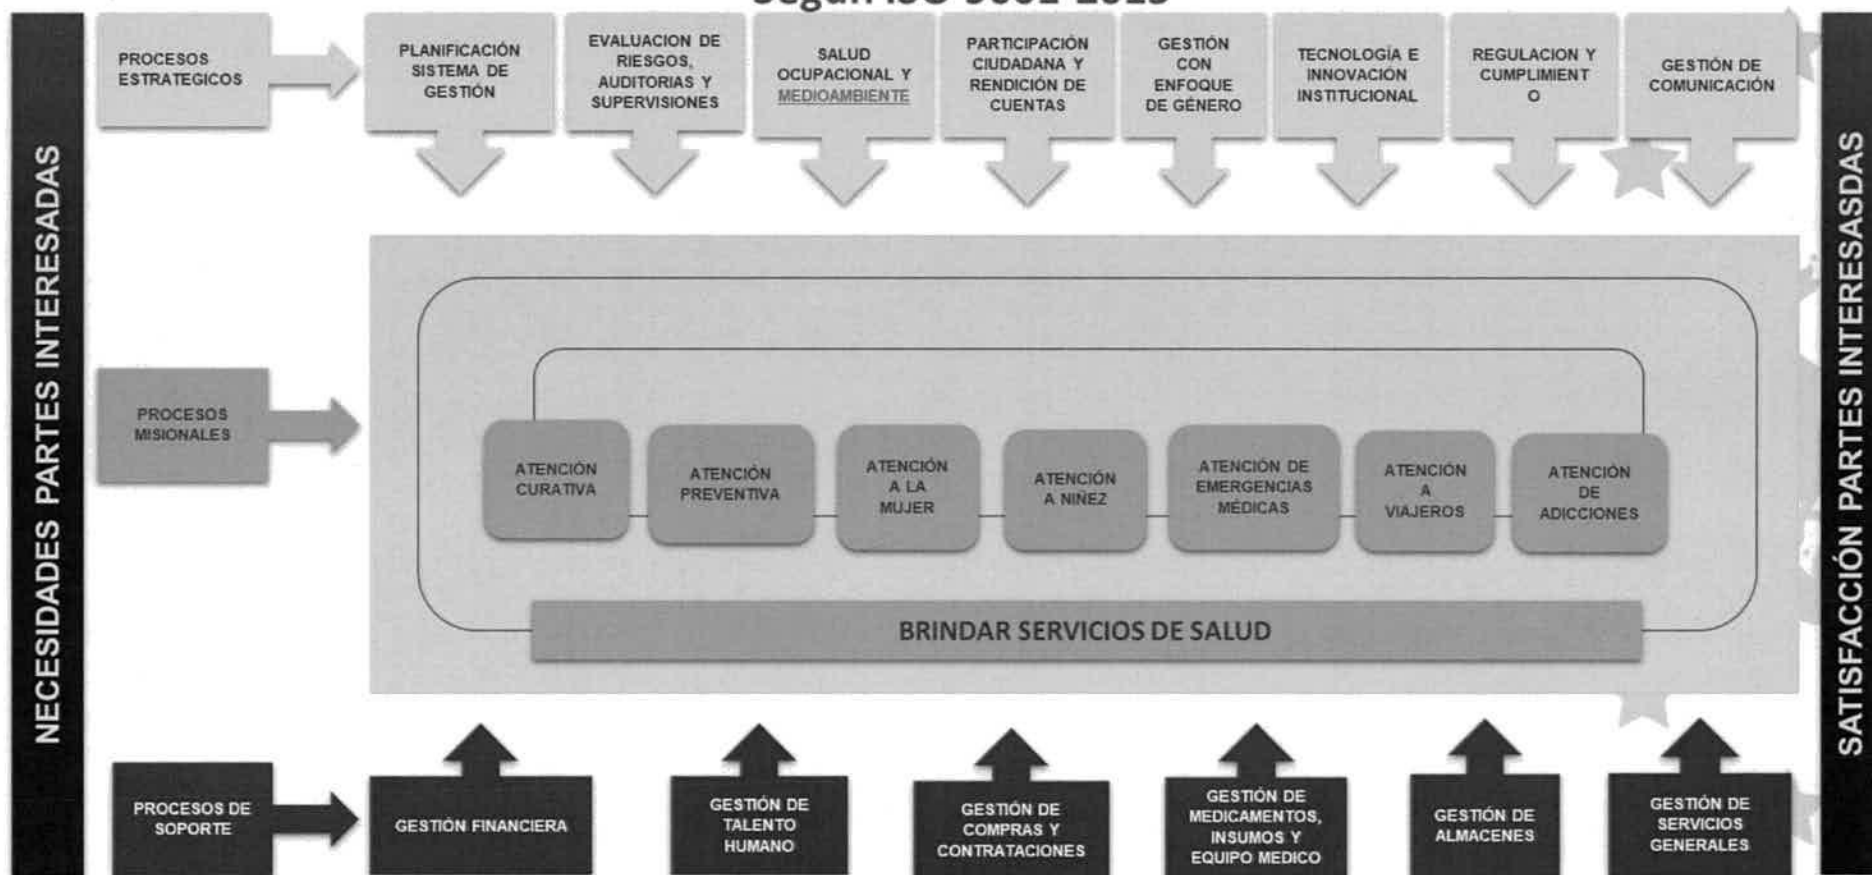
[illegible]

NECESIDADES PARTES INTERESADAS

PROCESOS ESTRATEGICOS

PLANIFICACIÓN SISTEMA DE GESTIÓN

EVALUACION DE RIESGOS, AUDITORIAS Y SUPERVISIONES

SALUD OCUPACIONAL Y MEDIOAMBIENTE

PARTICIPACIÓN CIUDADANA Y RENDICIÓN DE CUENTAS

GESTIÓN CON ENFOQUE DE GÉNERO

TECNOLOGÍA E INNOVACIÓN INSTITUCIONAL

REGULACION Y CUMPLIMIENTO

GESTIÓN DE COMUNICACIÓN

PROCESOS MISIONALES

ATENCIÓN CURATIVA

ATENCIÓN PREVENTIVA

ATENCIÓN A LA MUJER

ATENCIÓN A NIÑEZ

ATENCIÓN DE EMERGENCIAS MÉDICAS

ATENCIÓN A VIAJEROS

ATENCIÓN DE ADICCIONES

BRINDAR SERVICIOS DE SALUD

PROCESOS DE SOPORTE

GESTIÓN FINANCIERA

GESTIÓN DE TALENTO HUMANO

GESTIÓN DE COMPRAS Y CONTRATACIONES

GESTIÓN DE MEDICAMENTOS, INSUMOS Y EQUIPO MEDICO

GESTIÓN DE ALMACENES

GESTIÓN DE SERVICIOS GENERALES

SATISFACCIÓN PARTES INTERESASDAS